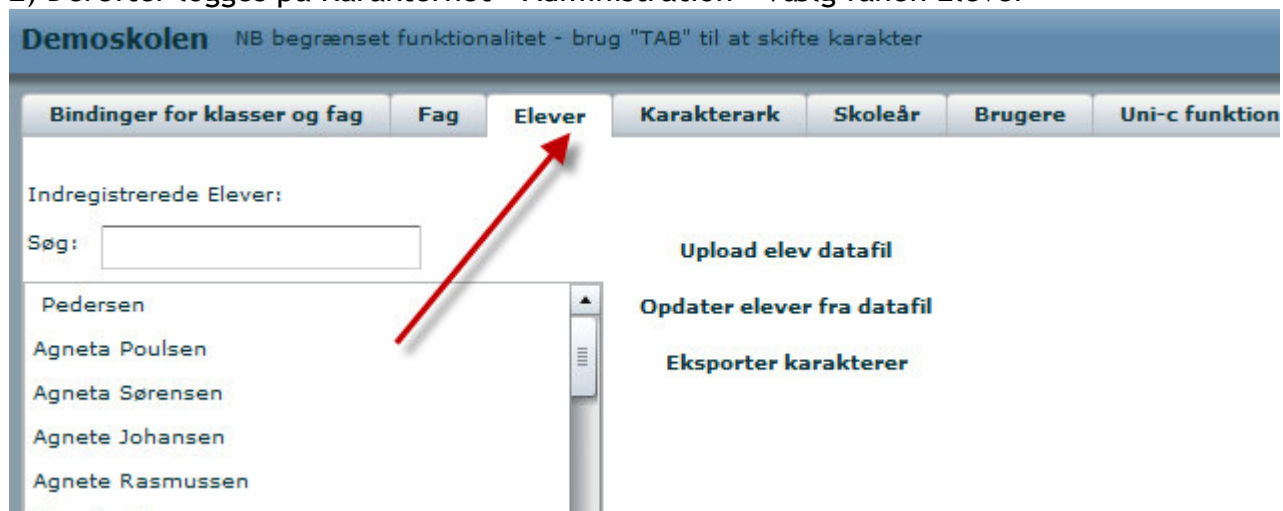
2) Derefter logges på Karakterfilet - Administration - Vælg fanen: Elever

Demoskolen NB begrænset funktionalitet - brug "TAB" til at skifte karakter

Bindinger for klasser og fag | Fag | Elever | Karakterark | Skoleår | Brugere | Uni-c funktion

Indregistrerede Elever:

Søg:

Pedersen
Agneta Poulsen
Agneta Sørensen
Agnete Johansen
Agnete Rasmussen

Upload elev datafil

Opdater elever fra datafil

Eksporter karakterer